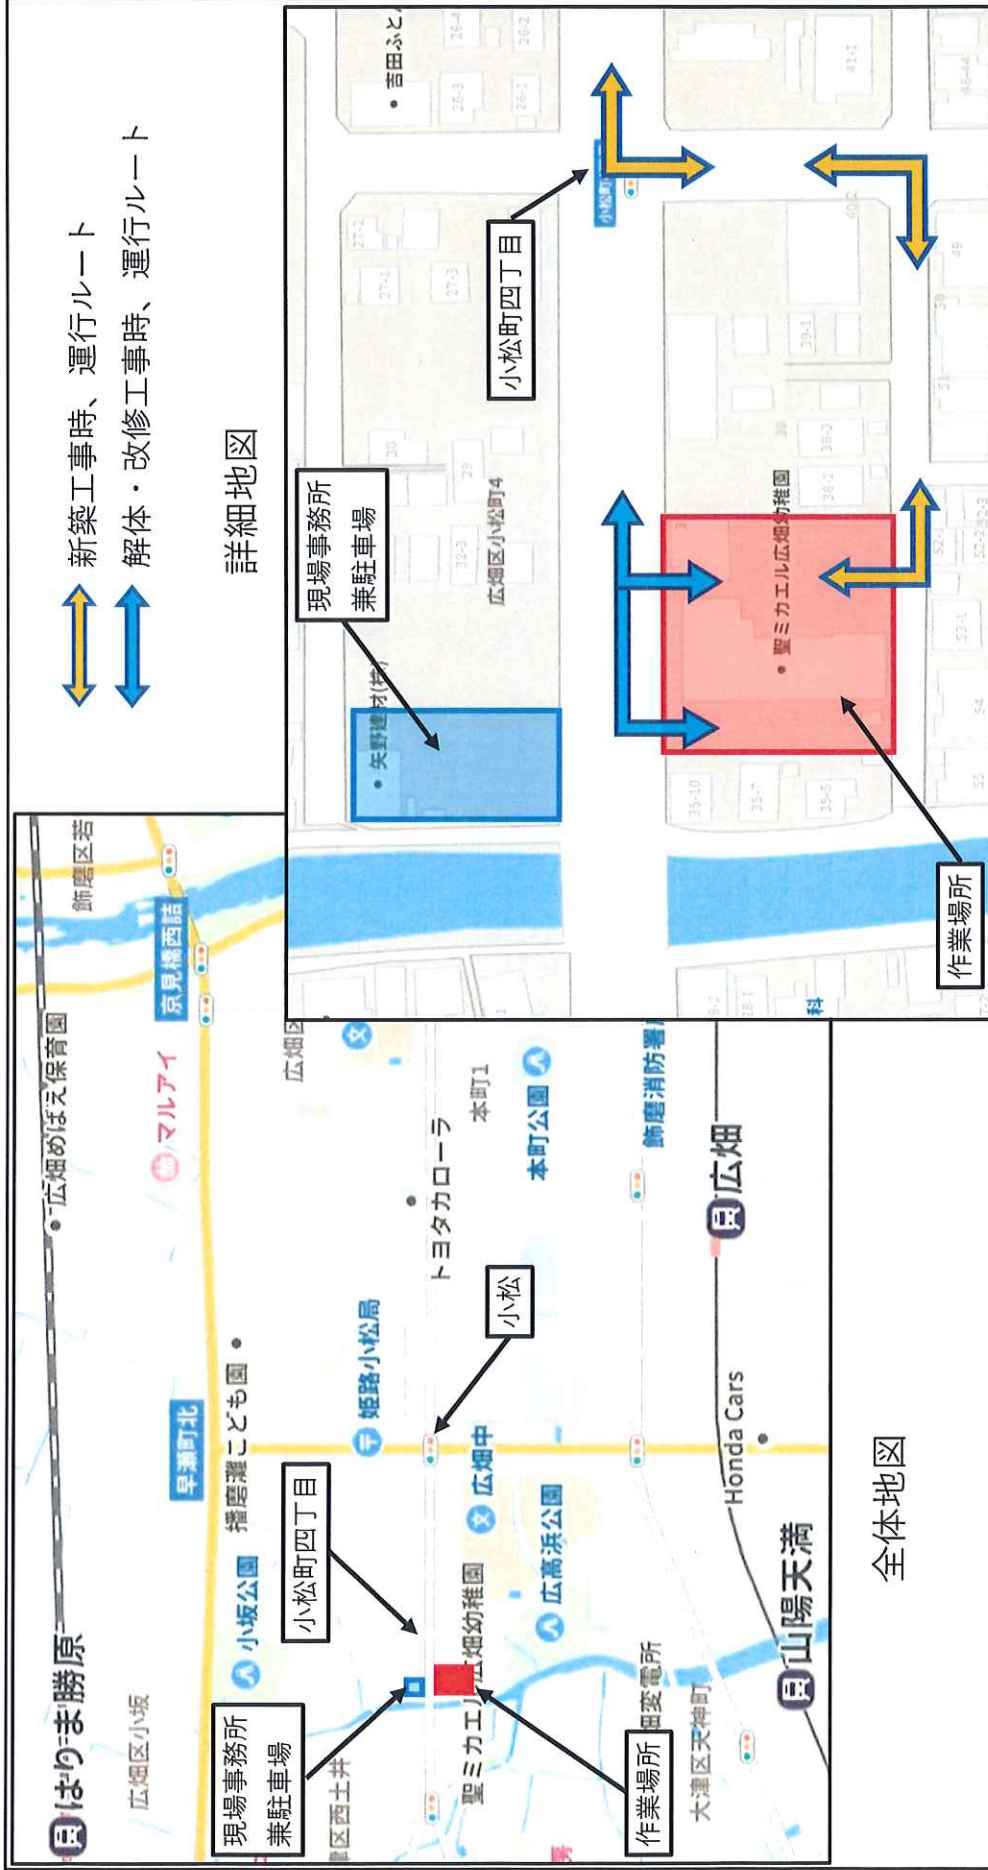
新築工事時、運行ルート
解体・改修工事時、運行ルート

詳細地図

吉田ふと
26-4
26-2
26-3
26-1
41-2
27-2
27-1
27-3
40-2
39-1
49
30
29
32-3
広畑区小松町4
38
38-3
38-2
51
52
53-1
54
55
35-10
35-7
35-5
矢野建材(株)
聖ミカエル広畑幼稚園
小松町
現場事務所
兼駐車場
小松町四丁目
作業場所

全体地図

はりま勝原
広畑めばえ保育園
飾磨区若
京見橋西詰
マルアイ
広畑区
早瀬町北
播磨灘こども園
姫路小松局
トヨタカローラ
本町1
本町公園
飾磨消防署
広畑
小松
広畑中
小坂公園
広畑区小坂
広高浜公園
小松町四丁目
聖ミカエル広畑幼稚園
Honda Cars
山陽天満
現場事務所
兼駐車場
作業場所
大津区天神町
変電所
区西土井